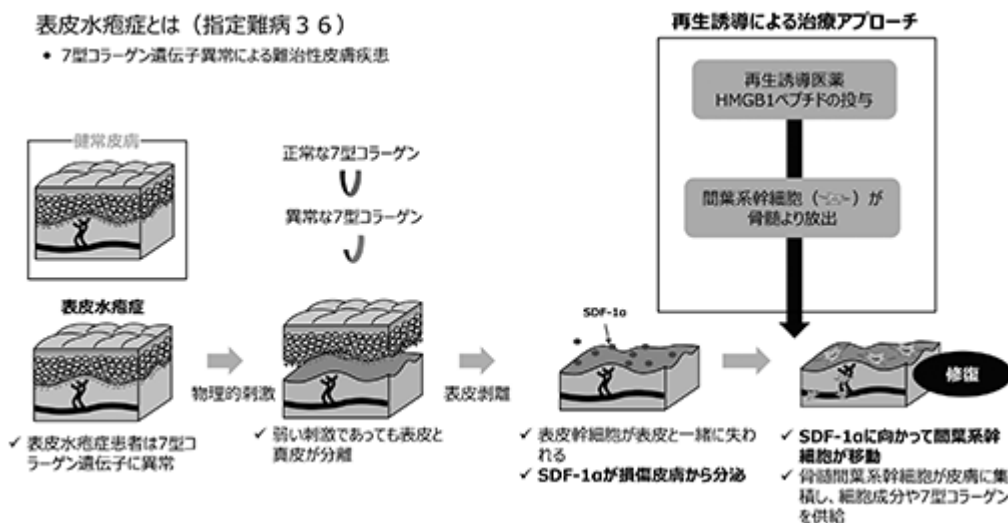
表皮水疱症とは（指定難病３６）

• 7型コラーゲン遺伝子異常による難治性皮膚疾患

再生誘導による治療アプローチ

再生誘導医薬
HMGB1ペプチドの投与

間葉系幹細胞（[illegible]）が
骨髄より放出

健常皮膚

正常な7型コラーゲン

異常な7型コラーゲン

表皮水疱症

物理的刺激

表皮剥離

SDF-1α

修復

✓ 表皮水疱症患者は7型コラーゲン遺伝子に異常

✓ 弱い刺激であっても表皮と真皮が分離

✓ 表皮幹細胞が表皮と一緒に失われる
✓ SDF-1αが損傷皮膚から分泌

✓ SDF-1αに向かって間葉系幹細胞が移動
✓ 骨髄間葉系幹細胞が皮膚に集積し、細胞成分や7型コラーゲンを供給